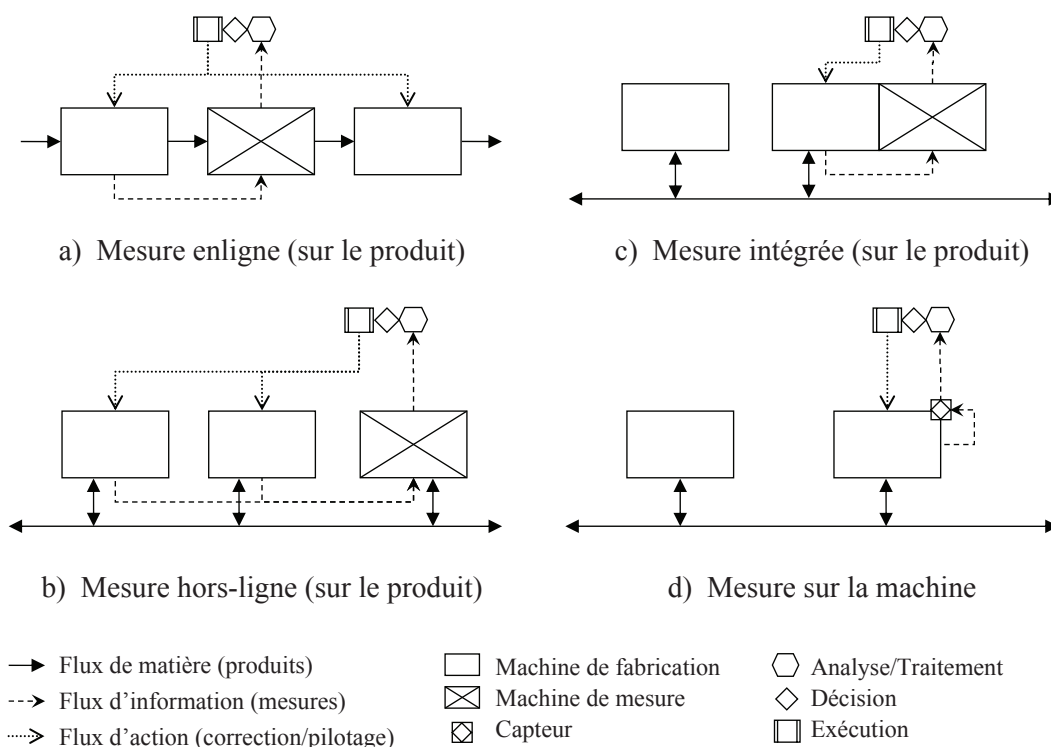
a) Mesure enligne (sur le produit)

c) Mesure intégrée (sur le produit)

b) Mesure hors-ligne (sur le produit)

d) Mesure sur la machine

Flux de matière (produits)
Flux d'information (mesures)
Flux d'action (correction/pilotage)

Machine de fabrication
Machine de mesure
Capteur

Analyse/Traitement
Décision
Exécution